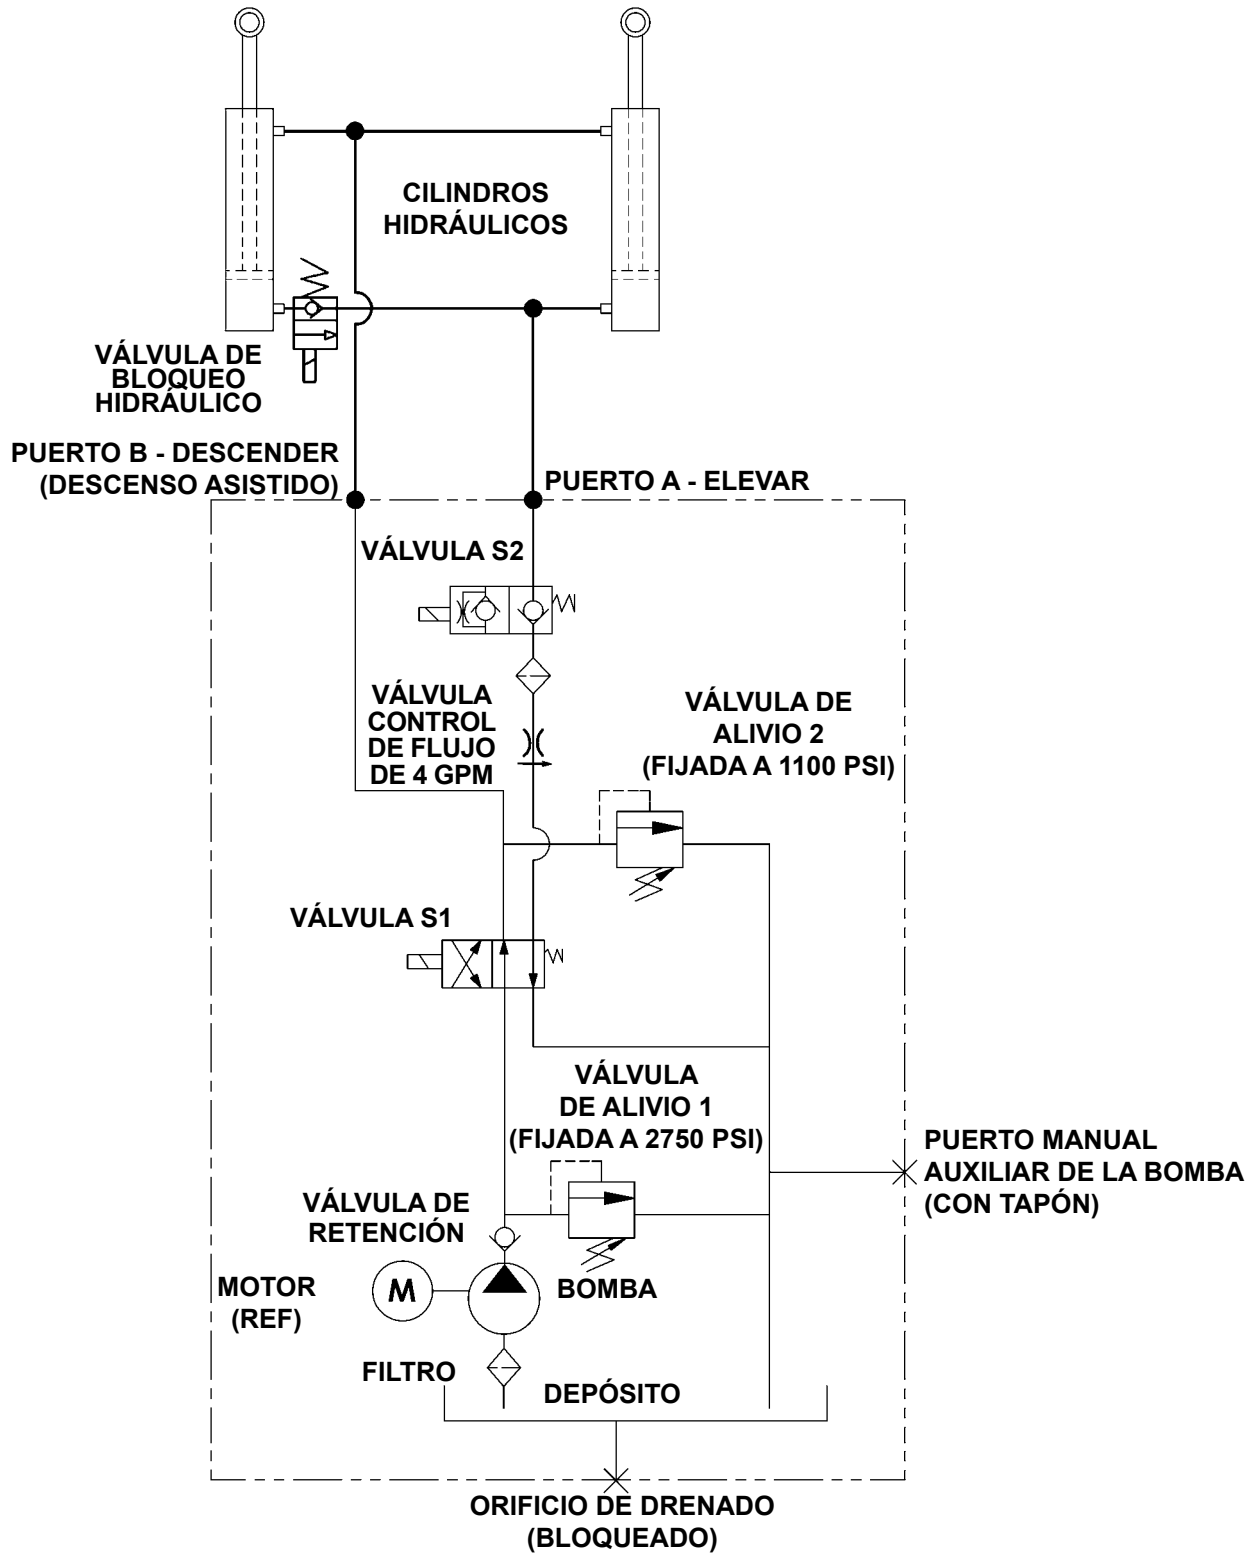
CILINDROS HIDRÁULICOS

VÁLVULA DE BLOQUEO HIDRÁULICO

PUERTO B - DESCENDER (DESCENSO ASISTIDO)

PUERTO A - ELEVAR

VÁLVULA S2

VÁLVULA CONTROL DE FLUJO DE 4 GPM

VÁLVULA DE ALIVIO 2 (FIJADA A 1100 PSI)

VÁLVULA S1

VÁLVULA DE ALIVIO 1 (FIJADA A 2750 PSI)

PUERTO MANUAL AUXILIAR DE LA BOMBA (CON TAPÓN)

VÁLVULA DE RETENCIÓN

M

MOTOR (REF)

BOMBA

FILTRO

DEPÓSITO

ORIFICIO DE DRENADO (BLOQUEADO)